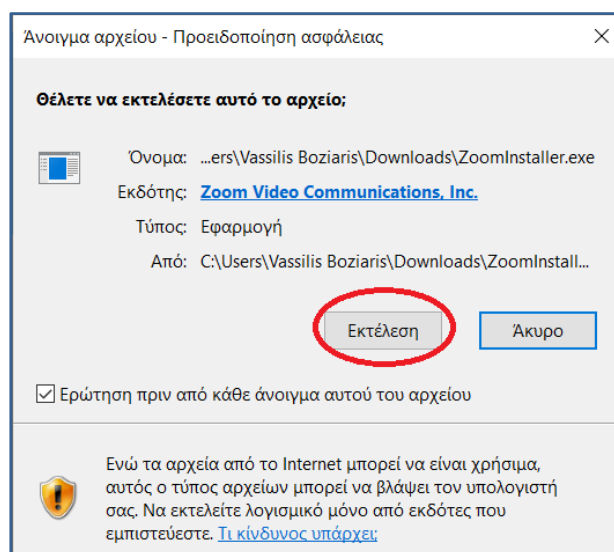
Άνοιγμα αρχείου - Προειδοποίηση ασφάλειας

×

Θέλετε να εκτελέσετε αυτό το αρχείο;

Όνομα: ...ers\Vassilis Boziaris\Downloads\ZoomInstaller.exe

Εκδότης: Zoom Video Communications, Inc.

Τύπος: Εφαρμογή

Από: C:\Users\Vassilis Boziaris\Downloads\ZoomInstall...

Εκτέλεση

Άκυρο

Ερώτηση πριν από κάθε άνοιγμα αυτού του αρχείου

Ενώ τα αρχεία από το Internet μπορεί να είναι χρήσιμα, αυτός ο τύπος αρχείων μπορεί να βλάψει τον υπολογιστή σας. Να εκτελείτε λογισμικό μόνο από εκδότες που εμπιστεύεστε. Τι κίνδυνος υπάρχει;